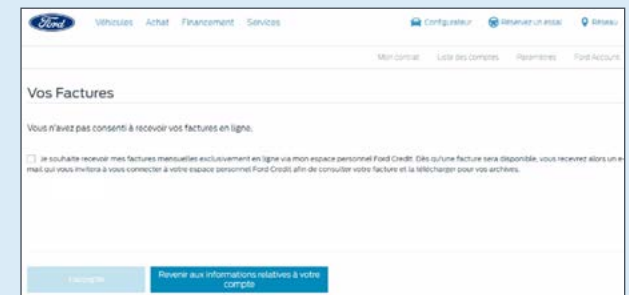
Ford Véhicules Achat Financement Services Configurateur Réserver un essai Réseau

Mon contrat Liste des comptes Paramètres Ford Account

Vos Factures

Vous n'avez pas consenti à recevoir vos factures en ligne.

Je souhaite recevoir mes factures mensuelles exclusivement en ligne via mon espace personnel Ford Credit. Dès qu'une facture sera disponible, vous recevrez alors un e-mail qui vous invitera à vous connecter à votre espace personnel Ford Credit afin de consulter votre facture et la télécharger pour vos archives.

J'accepte

Revenir aux informations relatives à votre compte